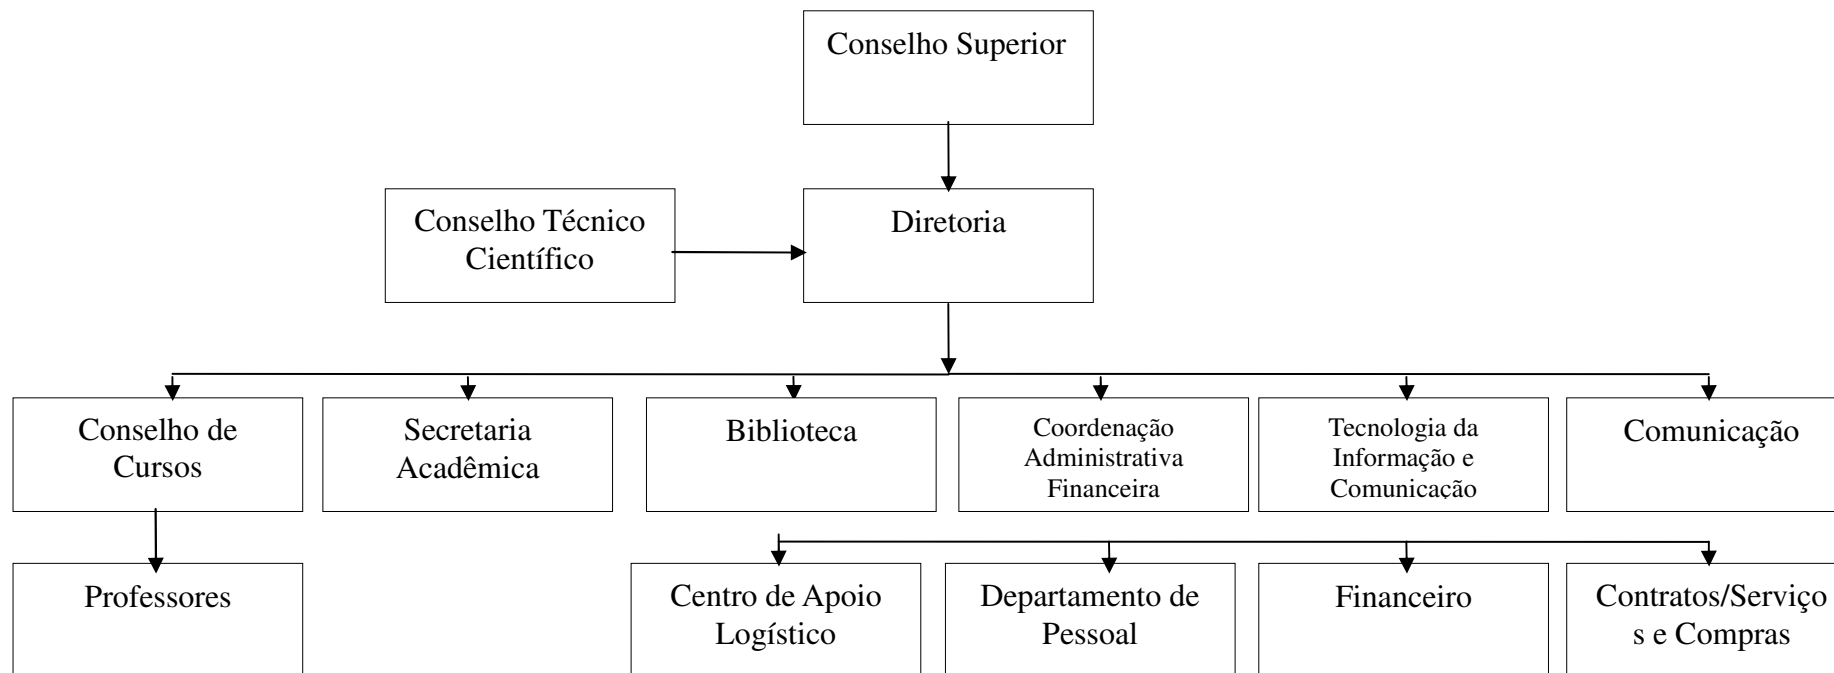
Conselho Superior

Conselho Técnico Científico

Diretoria

Conselho de Cursos

Secretaria Acadêmica

Biblioteca

Coordenação Administrativa Financeira

Tecnologia da Informação e Comunicação

Comunicação

Professores

Centro de Apoio Logístico

Departamento de Pessoal

Financeiro

Contratos/Serviços e Compras